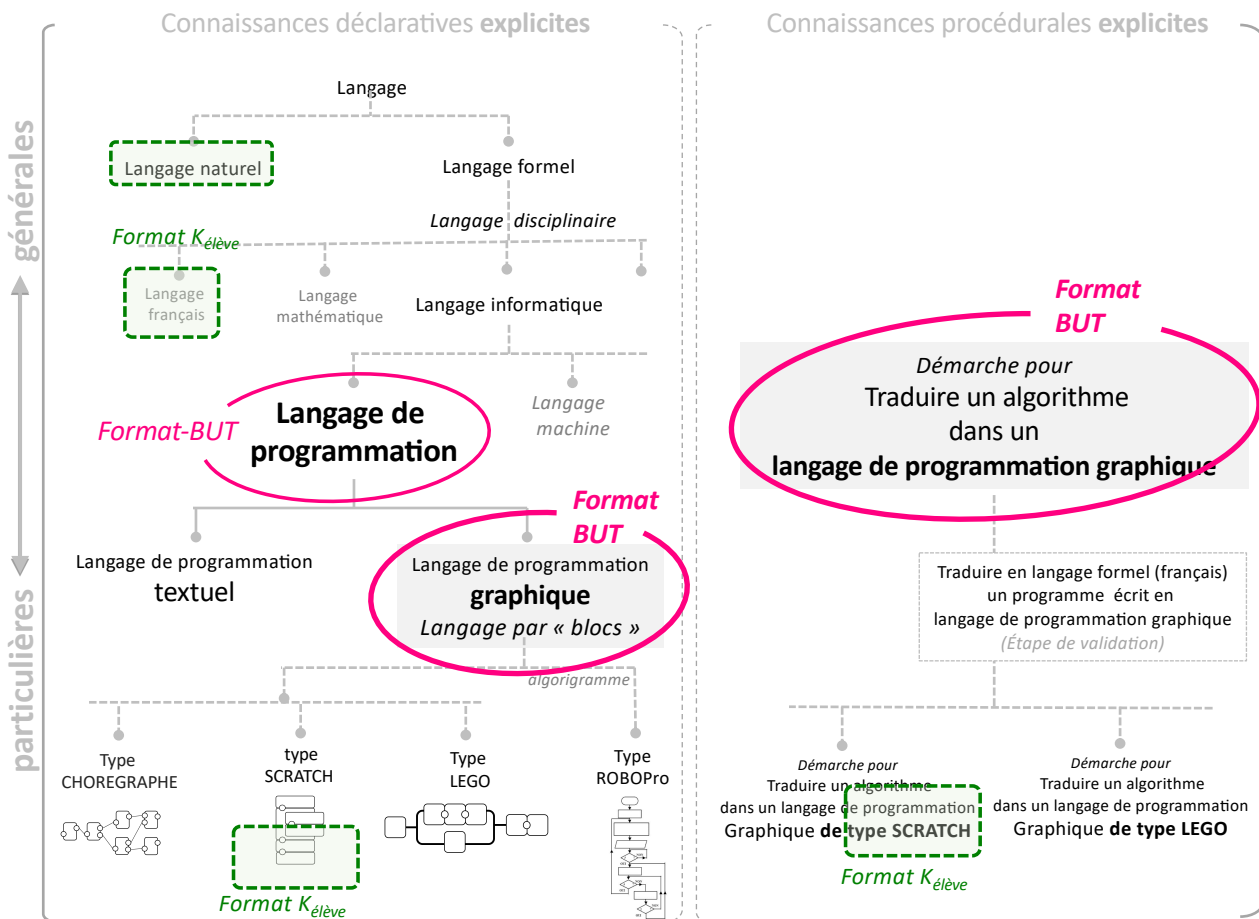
Connaissances déclaratives **explicites**

Connaissances procédurales **explicites**

générales

particulières

Langage

Langage naturel

Langage formel

Langage disciplinaire

Format $K_{élève}$

Langage français

Langage mathématique

Langage informatique

Format-BUT

Langage de programmation

Langage machine

Format BUT

Langage de programmation textuel

Langage de programmation graphique

Langage par « blocs »

algorigramme

Type CHOREGRAPHE

type SCRATCH

Type LEGO

Type ROBOPro

Format $K_{élève}$

Format BUT

Démarche pour

Traduire un algorithme dans un langage de programmation graphique

Traduire en langage formel (français) un programme écrit en langage de programmation graphique

(Étape de validation)

Démarche pour

Traduire un algorithme dans un langage de programmation Graphique de type SCRATCH

Démarche pour

Traduire un algorithme dans un langage de programmation Graphique de type LEGO

Format $K_{élève}$